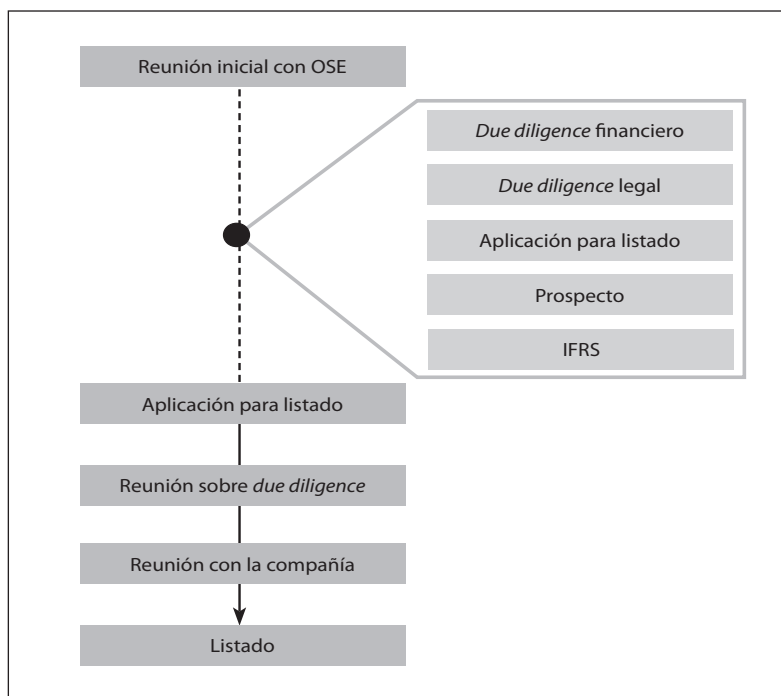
Reunión inicial con OSE

Due diligence financiero

Due diligence legal

Aplicación para listado

Prospecto

IFRS

Aplicación para listado

Reunión sobre due diligence

Reunión con la compañía

Listado